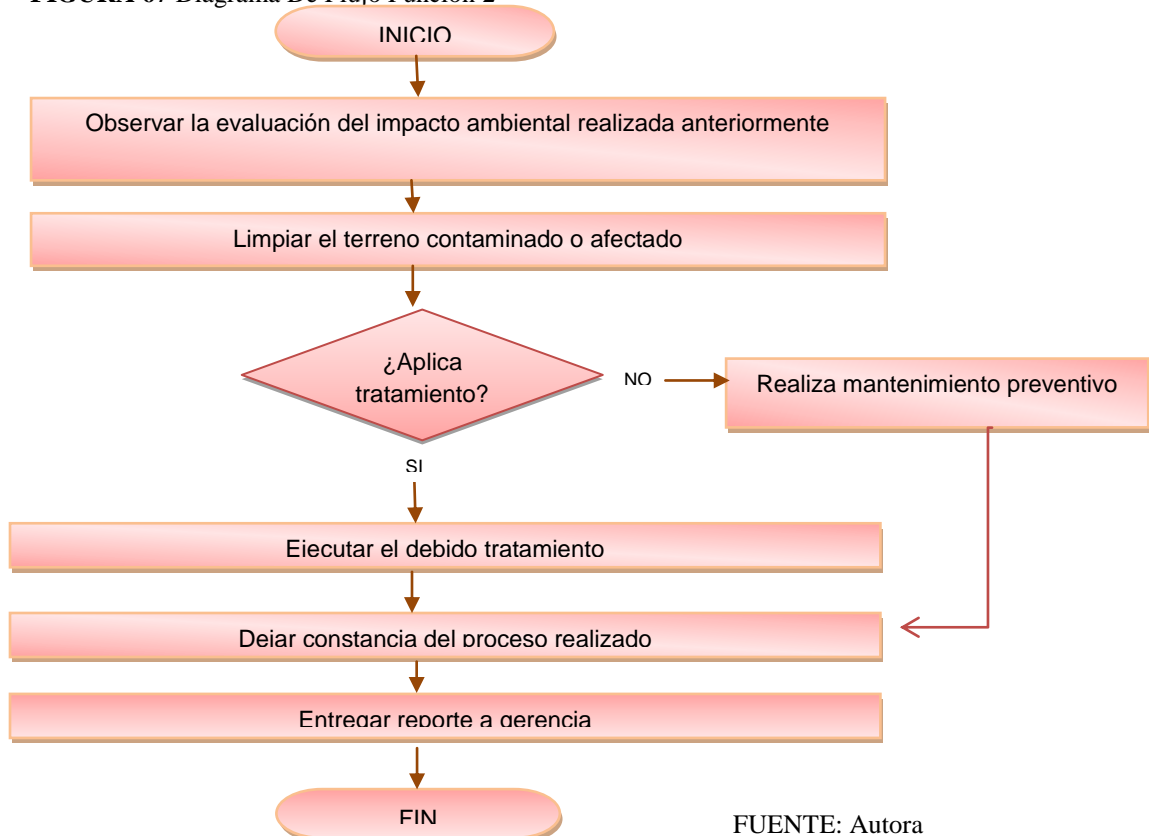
FIGURA 0: Diagrama De Flujo Función 2

INICIO

Observar la evaluación del impacto ambiental realizada anteriormente

Limpiar el terreno contaminado o afectado

¿Aplica tratamiento?

NO

Realiza mantenimiento preventivo

SI

Ejecutar el debido tratamiento

Dejar constancia del proceso realizado

Entregar reporte a gerencia

FIN

FUENTE: Autora